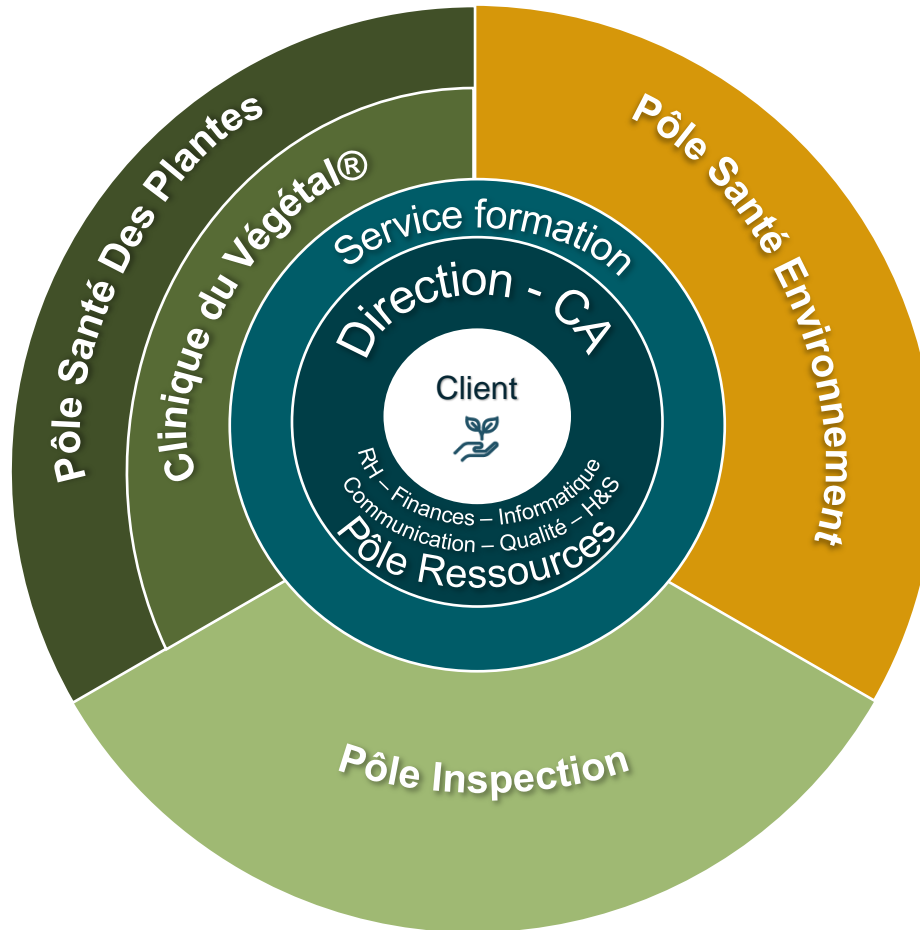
Pôle Santé Des Plantes

Clinique du Végétal®

Pôle Santé Environnement

Service formation

Direction - CA

Client

RH – Finances – Informatique
Communication – Qualité – H&S
Pôle Ressources

Pôle Inspection